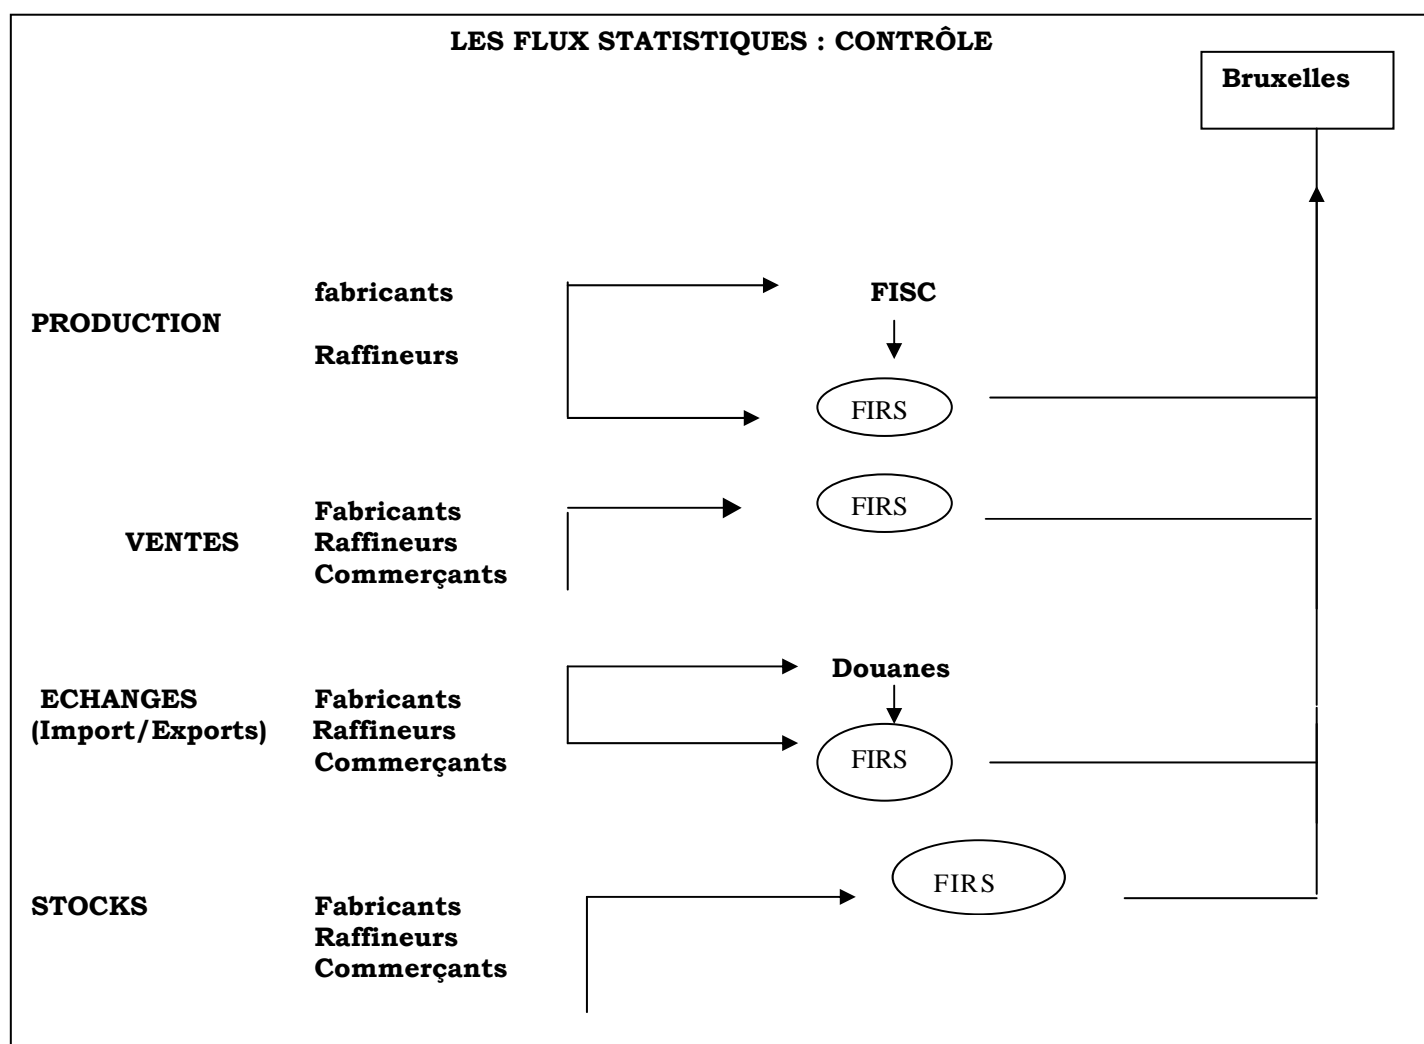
LES FLUX STATISTIQUES : CONTRÔLE

Bruxelles

PRODUCTION

fabricants

Raffineurs

FISC

FIRS

VENTES

Fabricants
Raffineurs
Commerçants

FIRS

ECHANGES
(Import/Exports)

Fabricants
Raffineurs
Commerçants

Douanes

FIRS

STOCKS

Fabricants
Raffineurs
Commerçants

FIRS